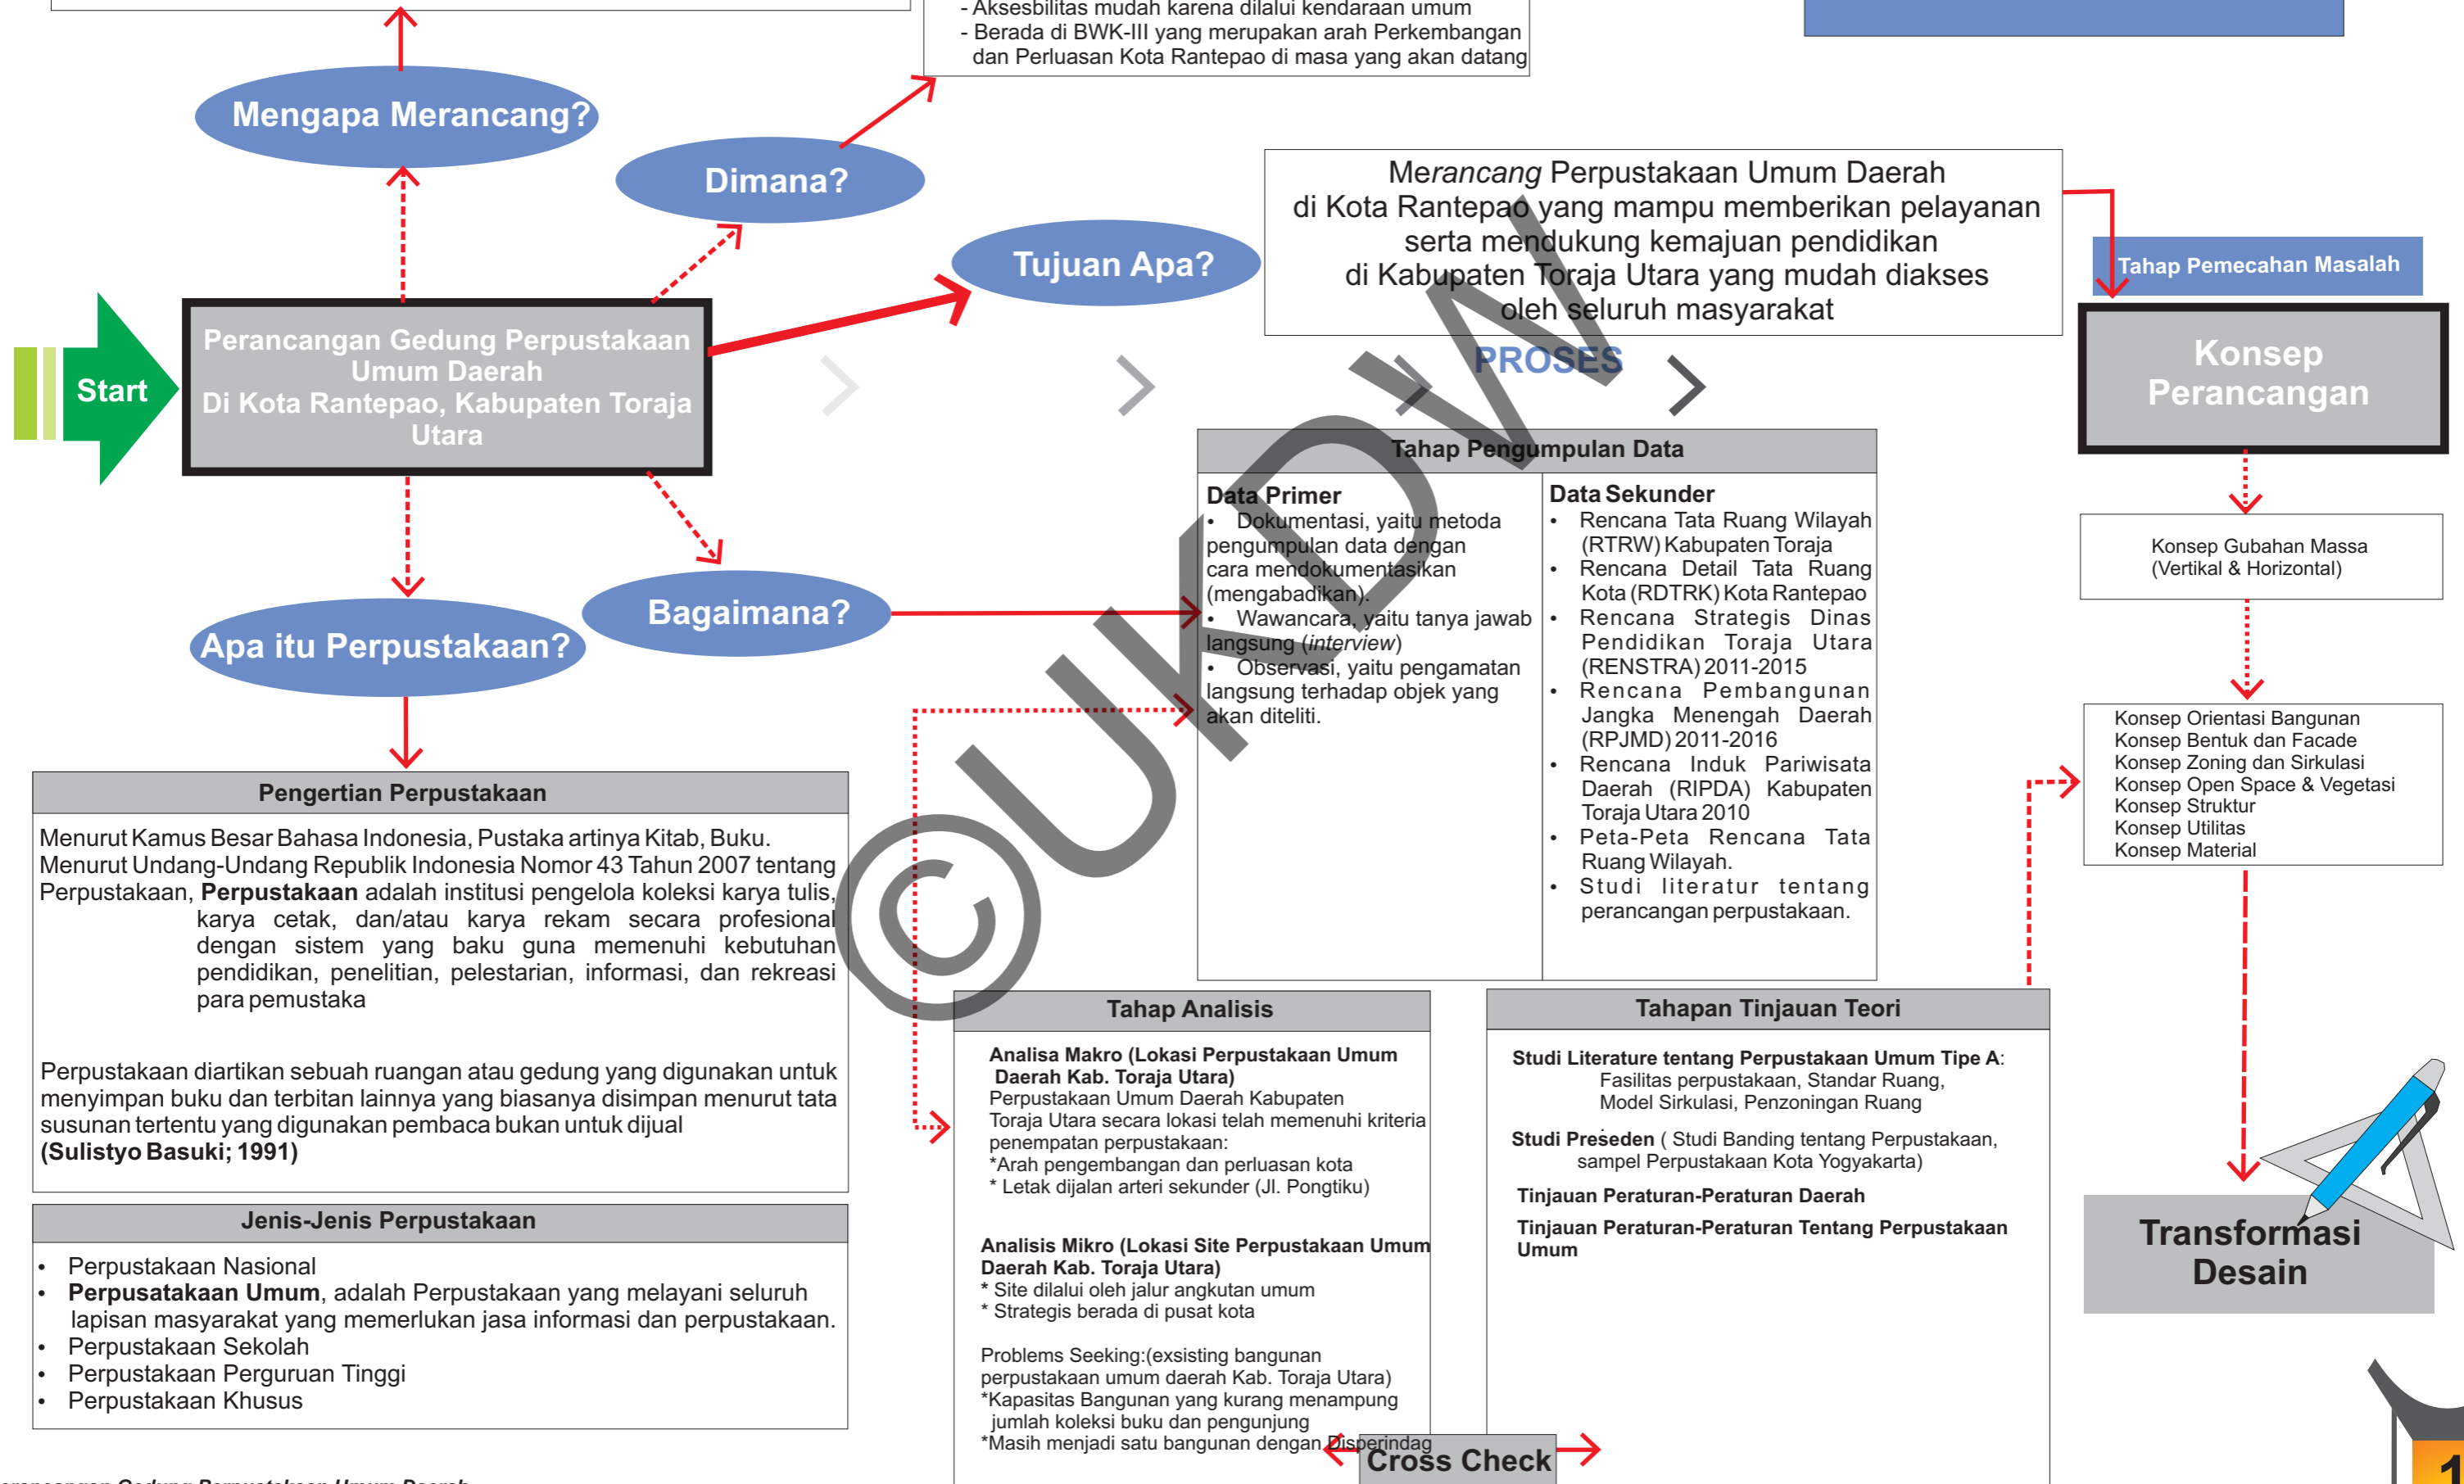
- Aksesbilitas mudah karena dilalui kendaraan umum
- Berada di BWK-III yang merupakan arah Perkembangan dan Perluasan Kota Rantepao di masa yang akan datang

Mengapa Merancang?

Dimana?

Tujuan Apa?

Merancang Perpustakaan Umum Daerah di Kota Rantepao yang mampu memberikan pelayanan serta mendukung kemajuan pendidikan di Kabupaten Toraja Utara yang mudah diakses oleh seluruh masyarakat

Tahap Pemecahan Masalah

Konsep Perancangan

Start

Perancangan Gedung Perpustakaan Umum Daerah Di Kota Rantepao, Kabupaten Toraja Utara

PROSES

Tahap Pengumpulan Data

| Data Primer | Data Sekunder |
|---|---|
| • Dokumentasi, yaitu metoda pengumpulan data dengan cara mendokumentasikan (mengabadikan). • Wawancara, yaitu tanya jawab langsung (*interview*) • Observasi, yaitu pengamatan langsung terhadap objek yang akan diteliti. | • Rencana Tata Ruang Wilayah (RTRW) Kabupaten Toraja • Rencana Detail Tata Ruang Kota (RDTRK) Kota Rantepao • Rencana Strategis Dinas Pendidikan Toraja Utara (RENSTRA) 2011-2015 • Rencana Pembangunan Jangka Menengah Daerah (RPJMD) 2011-2016 • Rencana Induk Pariwisata Daerah (RIPDA) Kabupaten Toraja Utara 2010 • Peta-Peta Rencana Tata Ruang Wilayah. • Studi literatur tentang perancangan perpustakaan. |

Konsep Gubahan Massa (Vertikal & Horizontal)

Konsep Orientasi Bangunan
Konsep Bentuk dan Facade
Konsep Zoning dan Sirkulasi
Konsep Open Space & Vegetasi
Konsep Struktur
Konsep Utilitas
Konsep Material

Bagaimana?

Apa itu Perpustakaan?

Pengertian Perpustakaan

Menurut Kamus Besar Bahasa Indonesia, Pustaka artinya Kitab, Buku. Menurut Undang-Undang Republik Indonesia Nomor 43 Tahun 2007 tentang Perpustakaan, **Perpustakaan** adalah institusi pengelola koleksi karya tulis, karya cetak, dan/atau karya rekam secara profesional dengan sistem yang baku guna memenuhi kebutuhan pendidikan, penelitian, pelestarian, informasi, dan rekreasi para pemustaka

Perpustakaan diartikan sebuah ruangan atau gedung yang digunakan untuk menyimpan buku dan terbitan lainnya yang biasanya disimpan menurut tata susunan tertentu yang digunakan pembaca bukan untuk dijual **(Sulistyo Basuki; 1991)**

Jenis-Jenis Perpustakaan

• Perpustakaan Nasional
• **Perpusatakaan Umum**, adalah Perpustakaan yang melayani seluruh lapisan masyarakat yang memerlukan jasa informasi dan perpustakaan.
• Perpustakaan Sekolah
• Perpustakaan Perguruan Tinggi
• Perpustakaan Khusus

Tahap Analisis

**Analisa Makro (Lokasi Perpustakaan Umum Daerah Kab. Toraja Utara.)**
Perpustakaan Umum Daerah Kabupaten Toraja Utara secara lokasi telah memenuhi kriteria penempatan perpustakaan:
*Arah pengembangan dan perluasan kota
* Letak dijalan arteri sekunder (Jl. Pongtiku)

**Analisis Mikro (Lokasi Site Perpustakaan Umum Daerah Kab. Toraja Utara)**
* Site dilalui oleh jalur angkutan umum
* Strategis berada di pusat kota

Problems Seeking:(exsisting bangunan perpustakaan umum daerah Kab. Toraja Utara)
*Kapasitas Bangunan yang kurang menampung jumlah koleksi buku dan pengunjung
*Masih menjadi satu bangunan dengan Disperindag

Tahapan Tinjauan Teori

**Studi Literature tentang Perpustakaan Umum Tipe A**:
Fasilitas perpustakaan, Standar Ruang, Model Sirkulasi, Penzoningan Ruang

**Studi Preseden** ( Studi Banding tentang Perpustakaan, sampel Perpustakaan Kota Yogyakarta)

**Tinjauan Peraturan-Peraturan Daerah**

**Tinjauan Peraturan-Peraturan Tentang Perpustakaan Umum**

Cross Check

Transformasi Desain

©UKDW

erancangan Gedung Perpustakaan Umum Daerah